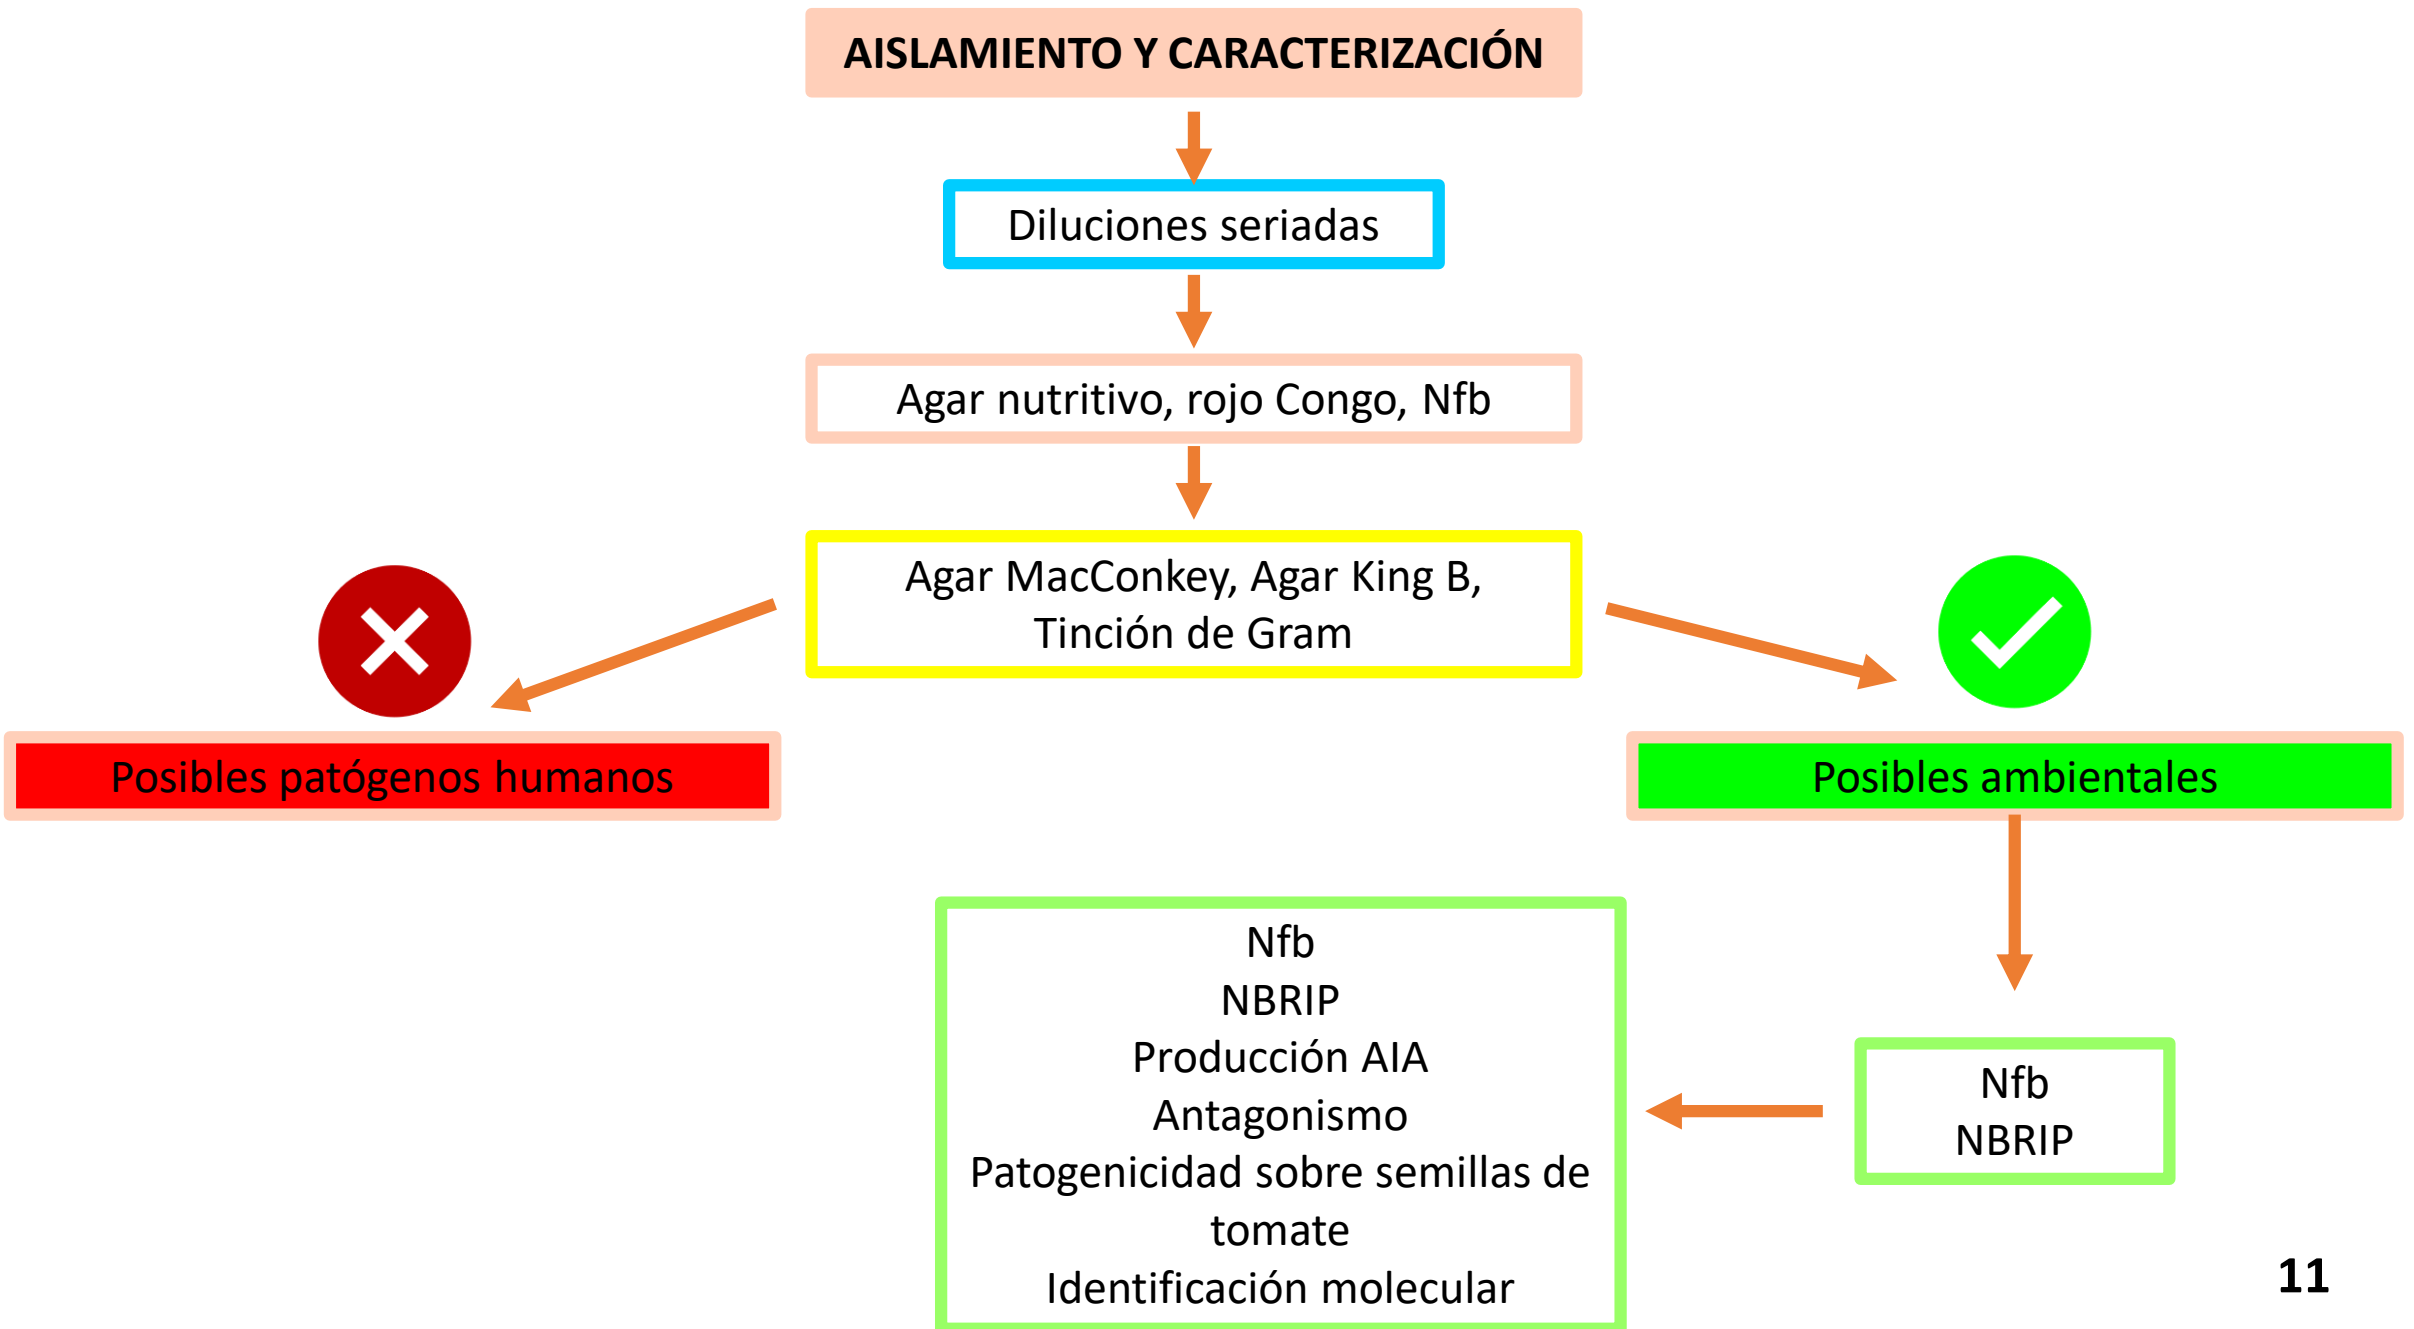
AISLAMIENTO Y CARACTERIZACIÓN

Diluciones seriadas

Agar nutritivo, rojo Congo, Nfb

Agar MacConkey, Agar King B, Tinción de Gram

Posibles patógenos humanos

Posibles ambientales

Nfb
NBRIP

Nfb
NBRIP
Producción AIA
Antagonismo
Patogenicidad sobre semillas de tomate
Identificación molecular

11